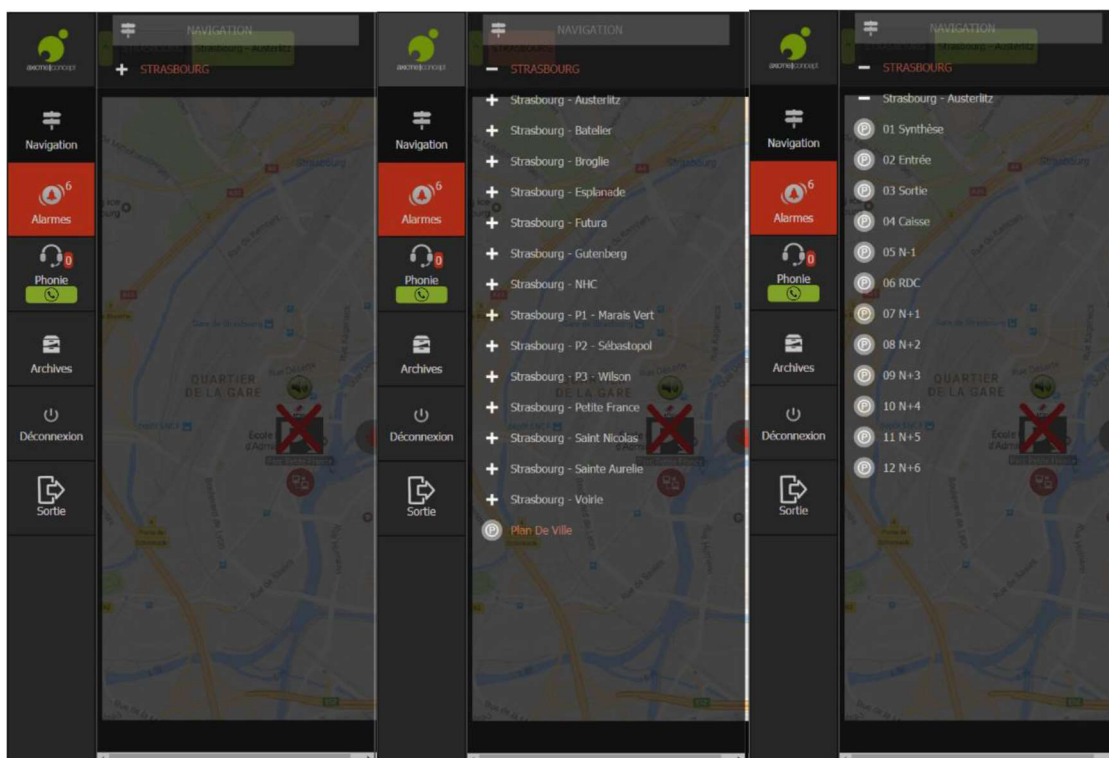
axiome concept
NAVIGATION
+ STRASBOURG
Navigation
6
Alarmes
0
Phonie
Archives
Déconnexion
Sortie
QUARTIER DE LA GARE

axiome concept
NAVIGATION
− STRASBOURG
+ Strasbourg - Austerlitz
+ Strasbourg - Batelier
+ Strasbourg - Broglie
+ Strasbourg - Esplanade
+ Strasbourg - Futura
+ Strasbourg - Gutenberg
+ Strasbourg - NHC
+ Strasbourg - P1 - Marais Vert
+ Strasbourg - P2 - Sébastopol
+ Strasbourg - P3 - Wilson
+ Strasbourg - Petite France
+ Strasbourg - Saint Nicolas
+ Strasbourg - Sainte Aurelie
+ Strasbourg - Voirie
Plan De Ville
Navigation
6
Alarmes
0
Phonie
Archives
Déconnexion
Sortie

axiome concept
NAVIGATION
− STRASBOURG
− Strasbourg - Austerlitz
01 Synthèse
02 Entrée
03 Sortie
04 Caisse
05 N-1
06 RDC
07 N+1
08 N+2
09 N+3
10 N+4
11 N+5
12 N+6
Navigation
6
Alarmes
0
Phonie
Archives
Déconnexion
Sortie
QUARTIER DE LA GARE